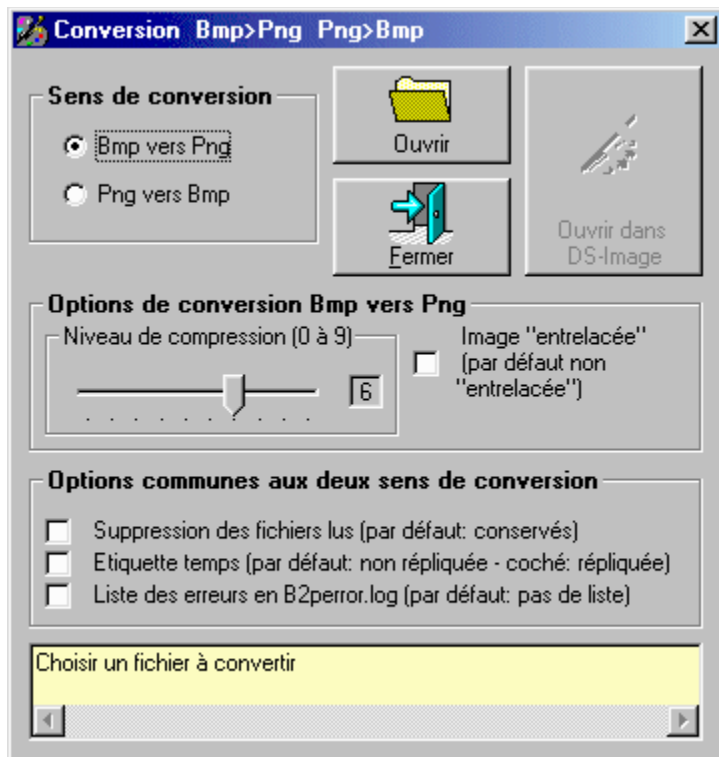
Conversion Bmp>Png Png>Bmp

Sens de conversion

Bmp vers Png

Png vers Bmp

Ouvrir

Fermer

Ouvrir dans DS-Image

Options de conversion Bmp vers Png

Niveau de compression (0 à 9)

6

Image "entrelacée" (par défaut non "entrelacée")

Options communes aux deux sens de conversion

Suppression des fichiers lus (par défaut: conservés)

Etiquette temps (par défaut: non répliquée - coché: répliquée)

Liste des erreurs en B2perror.log (par défaut: pas de liste)

Choisir un fichier à convertir